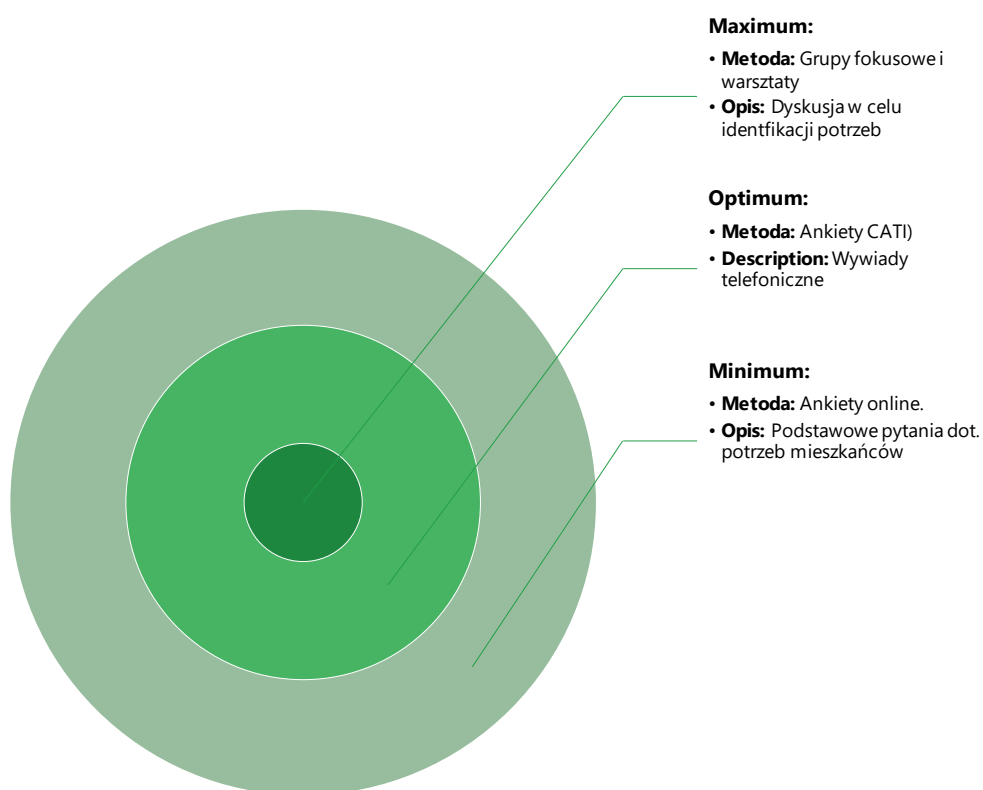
Maximum:

• Metoda: Grupy fokusowe i warsztaty
• Opis: Dyskusja w celu identfikacji potrzeb

Optimum:

• Metoda: Ankiety CATI)
• Description: Wywiady telefoniczne

Minimum:

• Metoda: Ankiety online.
• Opis: Podstawowe pytania dot. potrzeb mieszkańców